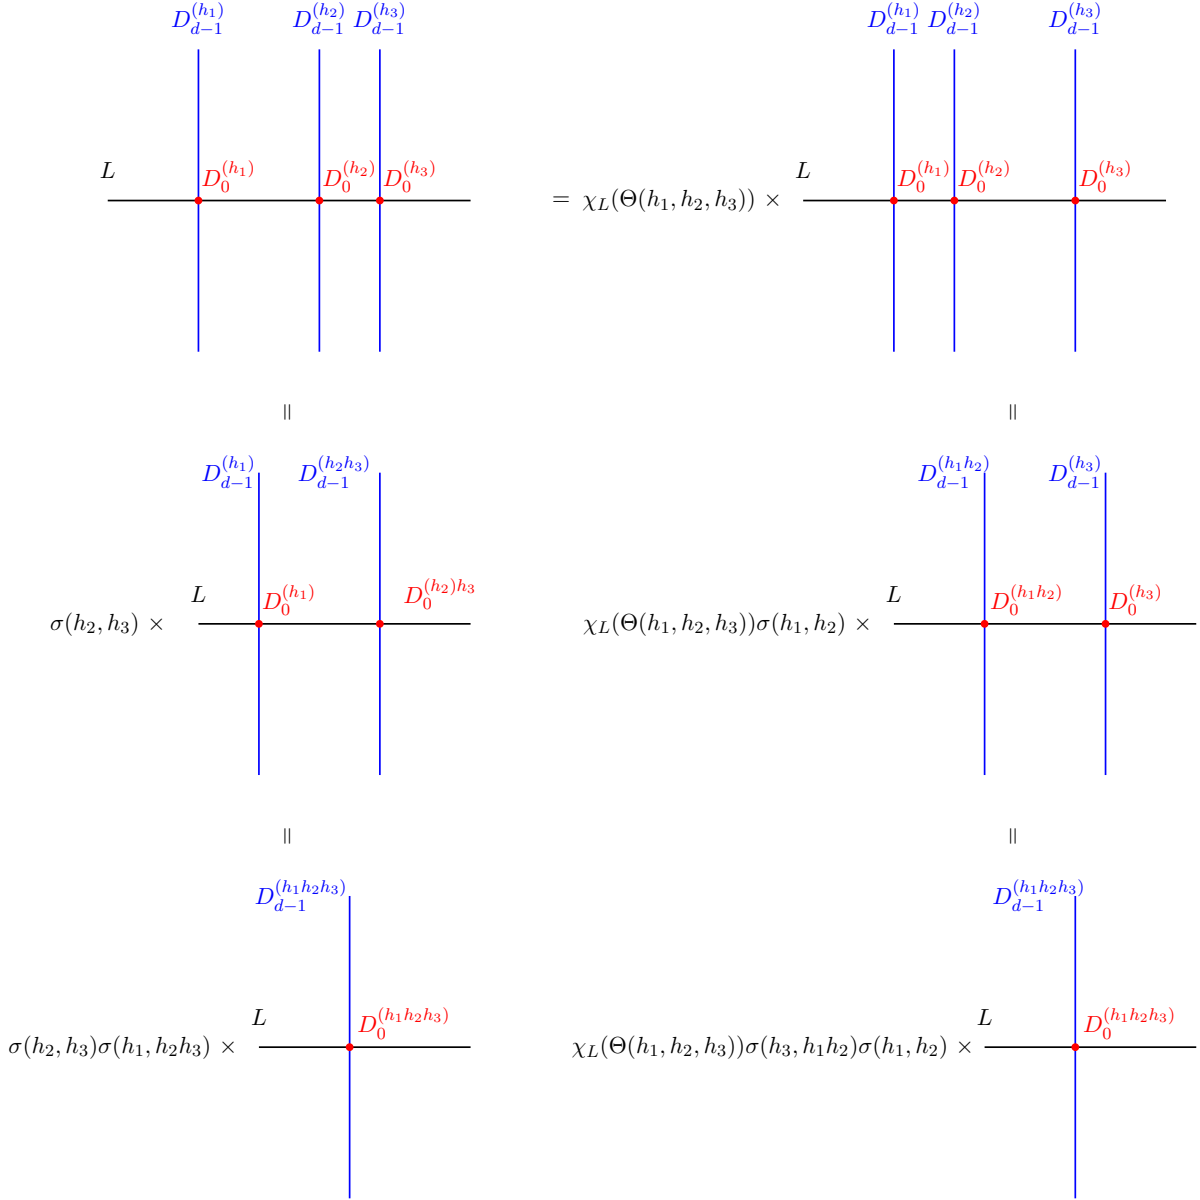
$D_{d-1}^{(h_1)}$ $D_{d-1}^{(h_2)}$ $D_{d-1}^{(h_3)}$

$L$ $D_0^{(h_1)}$ $D_0^{(h_2)}$ $D_0^{(h_3)}$

$= \chi_L(\Theta(h_1,h_2,h_3)) \times$

$D_{d-1}^{(h_1)}$ $D_{d-1}^{(h_2)}$ $D_{d-1}^{(h_3)}$

$L$ $D_0^{(h_1)}$ $D_0^{(h_2)}$ $D_0^{(h_3)}$

$\parallel$

$\parallel$

$D_{d-1}^{(h_1)}$ $D_{d-1}^{(h_2h_3)}$

$\sigma(h_2,h_3) \times$ $L$ $D_0^{(h_1)}$ $D_0^{(h_2)h_3}$

$D_{d-1}^{(h_1h_2)}$ $D_{d-1}^{(h_3)}$

$\chi_L(\Theta(h_1,h_2,h_3))\sigma(h_1,h_2) \times$ $L$ $D_0^{(h_1h_2)}$ $D_0^{(h_3)}$

$\parallel$

$\parallel$

$D_{d-1}^{(h_1h_2h_3)}$

$\sigma(h_2,h_3)\sigma(h_1,h_2h_3) \times$ $L$ $D_0^{(h_1h_2h_3)}$

$D_{d-1}^{(h_1h_2h_3)}$

$\chi_L(\Theta(h_1,h_2,h_3))\sigma(h_3,h_1h_2)\sigma(h_1,h_2) \times$ $L$ $D_0^{(h_1h_2h_3)}$